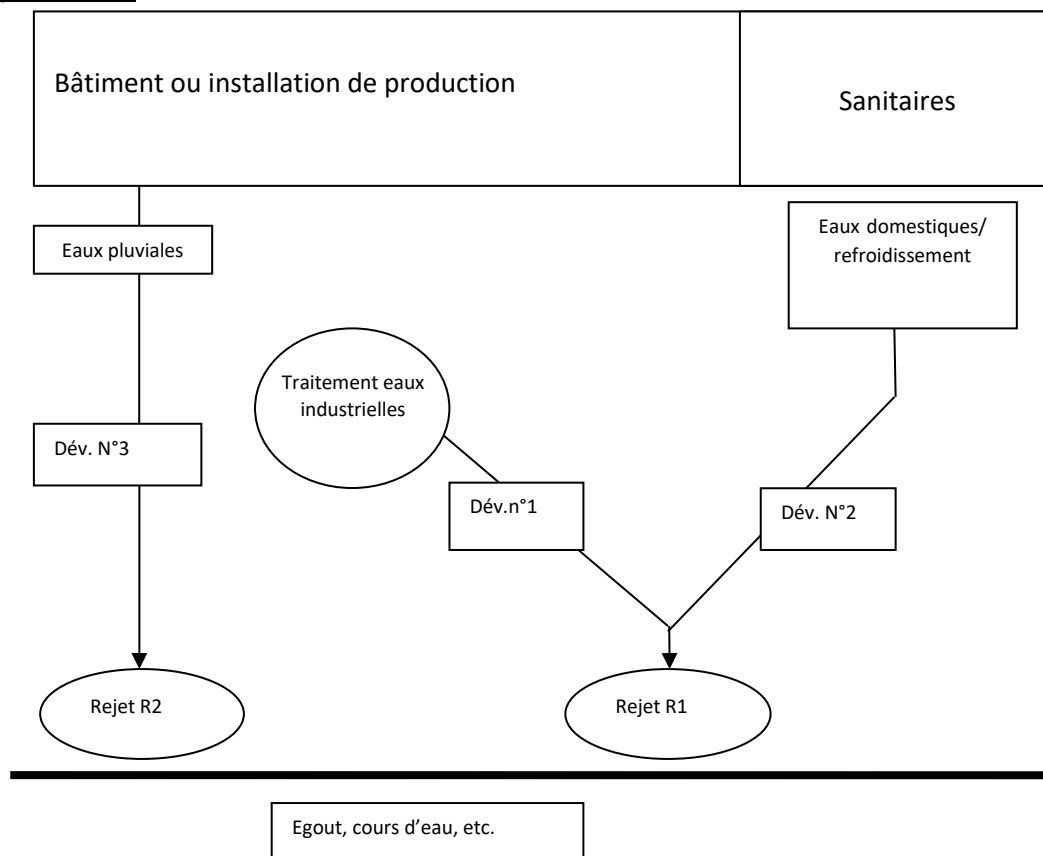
Bâtiment ou installation de production

Sanitaires

Eaux pluviales

Eaux domestiques/ refroidissement

Traitement eaux industrielles

Dév. N°3

Dév.n°1

Dév. N°2

Rejet R2

Rejet R1

Egout, cours d'eau, etc.